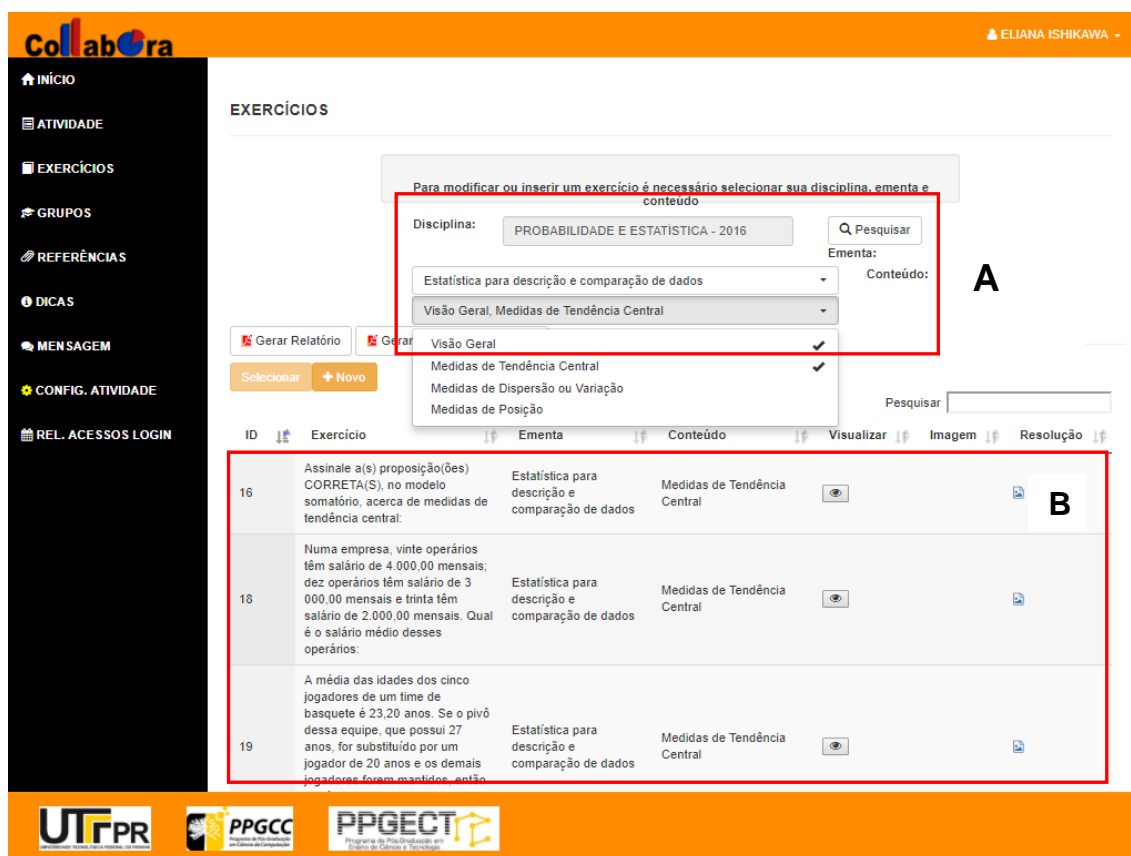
Collabora

ELIANA ISHIKAWA

INÍCIO
ATIVIDADE
EXERCÍCIOS
GRUPOS
REFERÊNCIAS
DICAS
MENSAGEM
CONFIG. ATIVIDADE
REL. ACESSOS LOGIN

EXERCÍCIOS

Para modificar ou inserir um exercício é necessário selecionar sua disciplina, ementa e conteúdo

Disciplina: PROBABILIDADE E ESTATÍSTICA - 2016
Pesquisar
Ementa:
Estatística para descrição e comparação de dados
Conteúdo:
Visão Geral, Medidas de Tendência Central

A

Visão Geral
Medidas de Tendência Central
Medidas de Dispersão ou Variação
Medidas de Posição

Gerar Relatório
Gerar

Selecionar
+ Novo

Pesquisar

| ID | Exercício | Ementa | Conteúdo | Visualizar | Imagem | Resolução |
|---|---|---|---|---|---|---|
| 16 | Assinale a(s) proposição(ões) CORRETA(S), no modelo somatório, acerca de medidas de tendência central: | Estatística para descrição e comparação de dados | Medidas de Tendência Central | | | |
| 18 | Numa empresa, vinte operários têm salário de 4.000,00 mensais; dez operários têm salário de 3 000,00 mensais e trinta têm salário de 2.000,00 mensais. Qual é o salário médio desses operários: | Estatística para descrição e comparação de dados | Medidas de Tendência Central | | | |
| 19 | A média das idades dos cinco jogadores de um time de basquete é 23,20 anos. Se o pivô dessa equipe, que possui 27 anos, for substituído por um jogador de 20 anos e os demais jogadores forem mantidos, então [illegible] | Estatística para descrição e comparação de dados | Medidas de Tendência Central | | | |

B

UTFPR
PPGCC
PPGECT